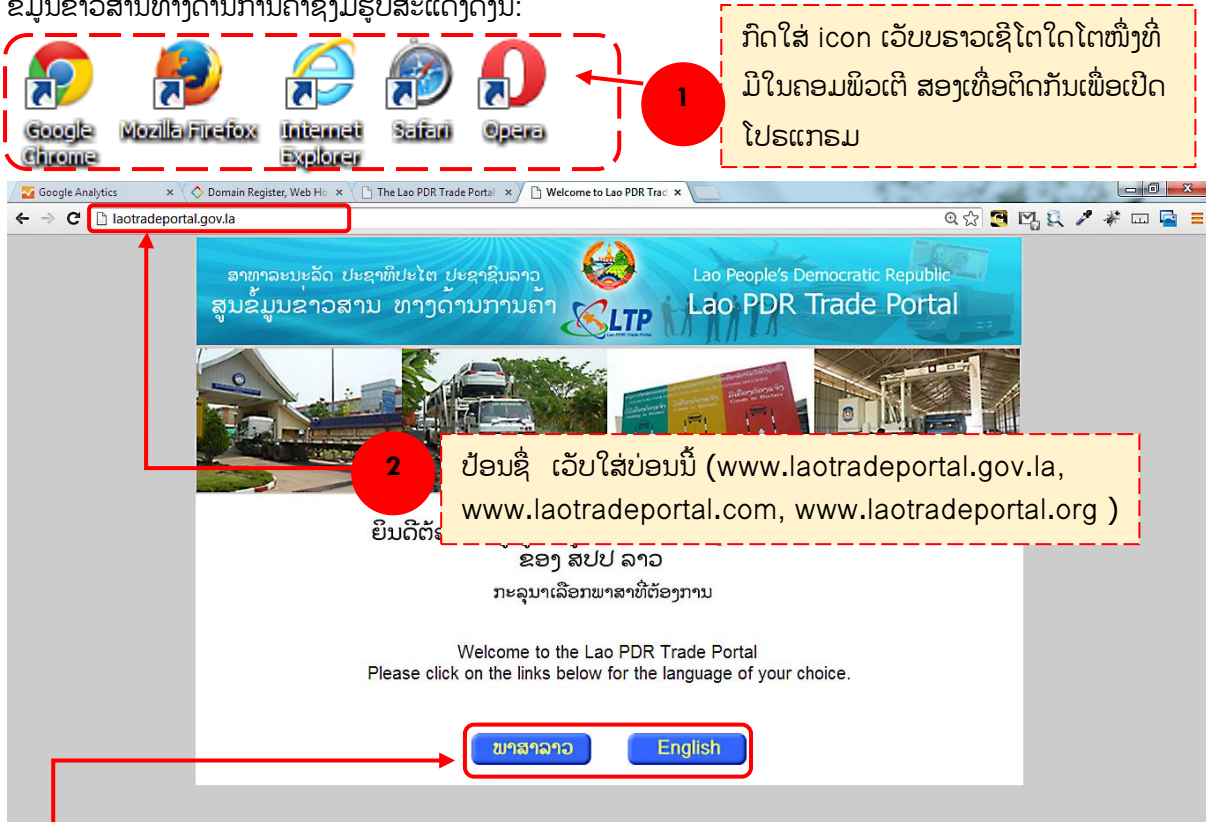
ຂໍ້ມູນຂ່າວສານທາງດ້ານການຄ້າຊຶ່ງມີຮູບສະແດງດັ່ງນີ້:

Google Chrome
Mozilla Firefox
Internet Explorer
Safari
Opera

1

ກົດໃສ່ icon ເວັບບຣາວເຊີໂຕໃດໂຕໜຶ່ງທີ່ມີໃນຄອມພິວເຕີ ສອງເທື່ອຕິດກັນເພື່ອເປີດໂປຣແກຣມ

Google Analytics ×
Domain Register, Web Ho ×
The Lao PDR Trade Portal ×
Welcome to Lao PDR Trad ×

laotradeportal.gov.la

ສາທາລະນະລັດ ປະຊາທິປະໄຕ ປະຊາຊົນລາວ
ສູນຂໍ້ມູນຂ່າວສານ ທາງດ້ານການຄ້າ
LTP
Lao People's Democratic Republic
Lao PDR Trade Portal

2

ປ້ອນຊື່ ເວັບໃສ່ບ່ອນນີ້ (www.laotradeportal.gov.la, www.laotradeportal.com, www.laotradeportal.org )

ຍິນດີຕ້ອນ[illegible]
ຂອງ ສປປ ລາວ
ກະລຸນາເລືອກພາສາທີ່ຕ້ອງການ

Welcome to the Lao PDR Trade Portal
Please click on the links below for the language of your choice.

ພາສາລາວ
English